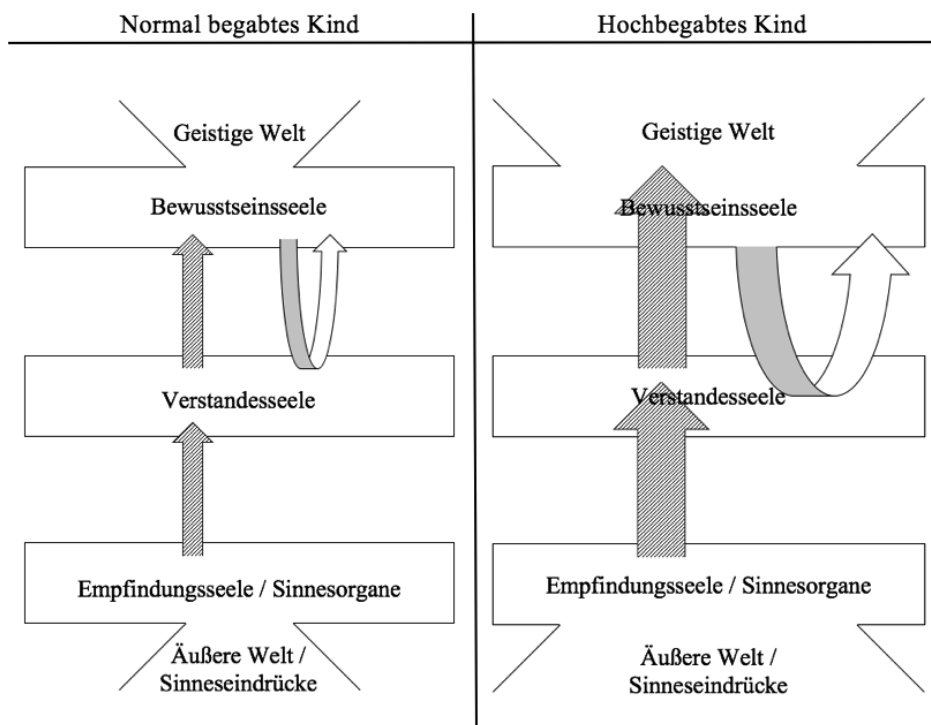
| Normal begabtes Kind | Hochbegabtes Kind |
|---|---|

Geistige Welt

Bewusstseinsseele

Verstandesseele

Empfindungsseele / Sinnesorgane

Äußere Welt / Sinneseindrücke

Geistige Welt

Bewusstseinsseele

Verstandesseele

Empfindungsseele / Sinnesorgane

Äußere Welt / Sinneseindrücke